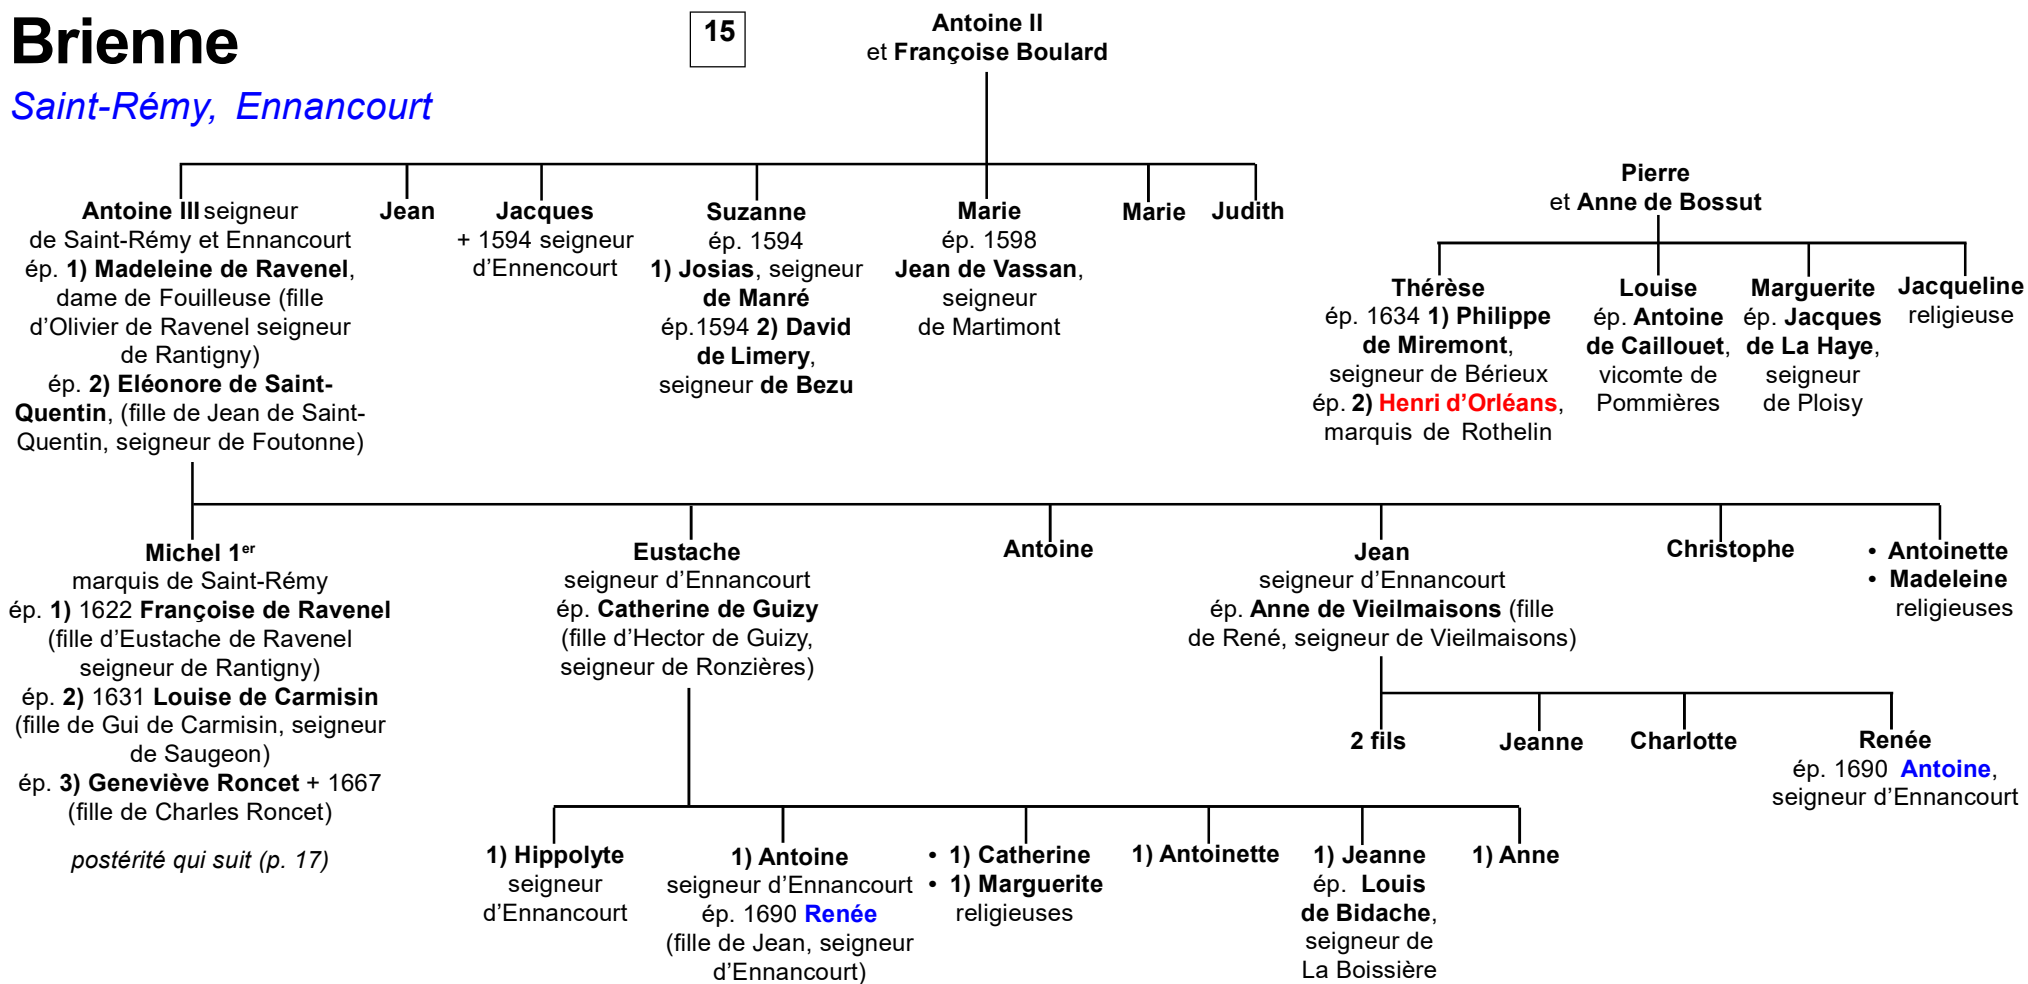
Brienne

Saint-Rémy, Ennancourt

15

Antoine II
et Françoise Boulard

Antoine III seigneur de Saint-Rémy et Ennancourt ép. 1) Madeleine de Ravenel, dame de Fouilleuse (fille d'Olivier de Ravenel seigneur de Rantigny) ép. 2) Eléonore de Saint-Quentin, (fille de Jean de Saint-Quentin, seigneur de Foutonne)

Jean

Jacques
+ 1594 seigneur d'Ennencourt

Suzanne
ép. 1594
1) Josias, seigneur de Manré
ép.1594 2) David de Limery, seigneur de Bezu

Marie
ép. 1598
Jean de Vassan, seigneur de Martimont

Marie

Judith

Pierre
et Anne de Bossut

Thérèse
ép. 1634 1) Philippe de Miremont, seigneur de Bérieux
ép. 2) Henri d'Orléans, marquis de Rothelin

Louise
ép. Antoine de Caillouet, vicomte de Pommières

Marguerite
ép. Jacques de La Haye, seigneur de Ploisy

Jacqueline
religieuse

Michel 1$^{er}$
marquis de Saint-Rémy
ép. 1) 1622 Françoise de Ravenel (fille d'Eustache de Ravenel seigneur de Rantigny)
ép. 2) 1631 Louise de Carmisin (fille de Gui de Carmisin, seigneur de Saugeon)
ép. 3) Geneviève Roncet + 1667 (fille de Charles Roncet)

postérité qui suit (p. 17)

Eustache
seigneur d'Ennancourt
ép. Catherine de Guizy (fille d'Hector de Guizy, seigneur de Ronzières)

Antoine

Jean
seigneur d'Ennancourt
ép. Anne de Vieilmaisons (fille de René, seigneur de Vieilmaisons)

Christophe

• Antoinette
• Madeleine
religieuses

2 fils

Jeanne

Charlotte

Renée
ép. 1690 Antoine, seigneur d'Ennancourt

1) Hippolyte
seigneur d'Ennancourt

1) Antoine
seigneur d'Ennancourt
ép. 1690 Renée (fille de Jean, seigneur d'Ennancourt)

• 1) Catherine
• 1) Marguerite
religieuses

1) Antoinette

1) Jeanne
ép. Louis de Bidache, seigneur de La Boissière

1) Anne